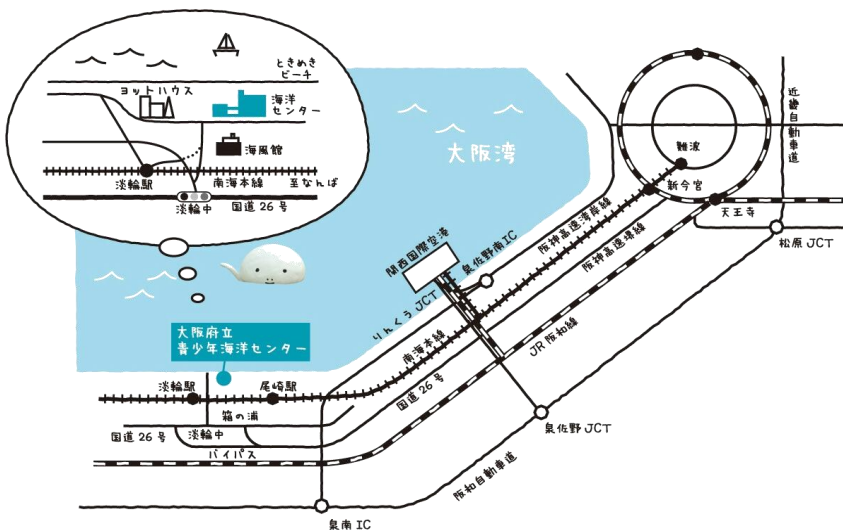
ときめき
ビーチ

ヨットハウス

海洋
センター

海風館

淡輪駅

南海本線

至なんば

淡輪中

国道26号

大阪湾

近畿自動車道

難波

新今宮

天王寺

松原JCT

関西国際空港

泉佐野南IC

阪神高速湾岸線

阪神高速堺線

りんくうJCT

南海本線

JR阪和線

大阪府立
青少年海洋センター

淡輪駅

尾崎駅

箱の浦

国道26号

国道26号

淡輪中

バイパス

泉佐野JCT

阪和自動車道

泉南IC